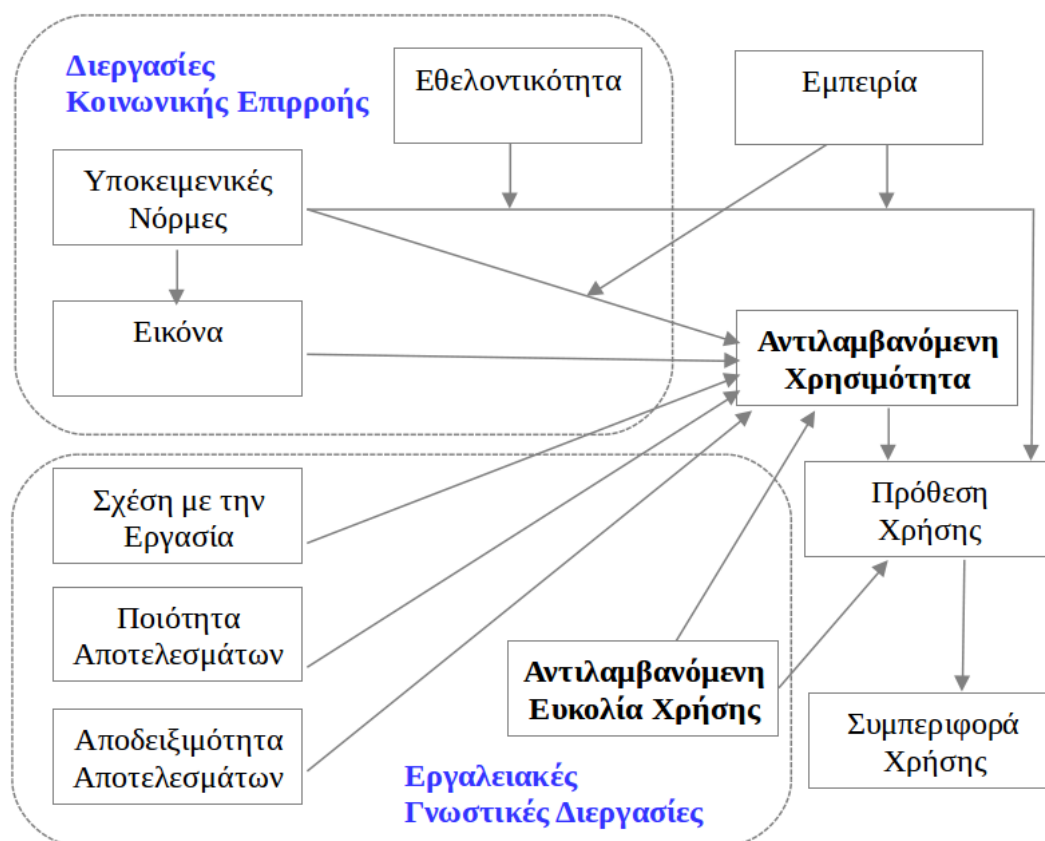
Διεργασίες Κοινωνικής Επιρροής

Εθελοντικότητα

Εμπειρία

Υποκειμενικές Νόρμες

Εικόνα

Αντιλαμβανόμενη Χρησιμότητα

Σχέση με την Εργασία

Πρόθεση Χρήσης

Ποιότητα Αποτελεσμάτων

Αντιλαμβανόμενη Ευκολία Χρήσης

Αποδειξιμότητα Αποτελεσμάτων

Συμπεριφορά Χρήσης

Εργαλειακές Γνωστικές Διεργασίες